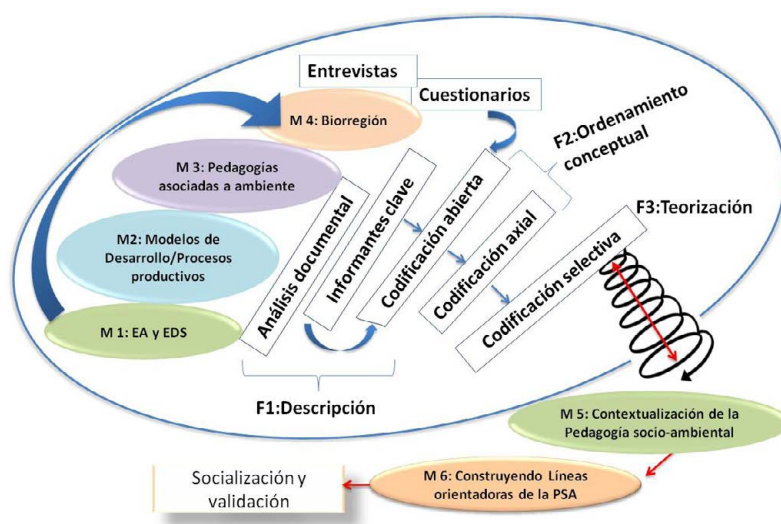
Entrevistas

Cuestionarios

M 4: Biorregión

F2:Ordenamiento conceptual

M 3: Pedagogías asociadas a ambiente

M2: Modelos de Desarrollo/Procesos productivos

M 1: EA y EDS

Análisis documental

Informantes clave

Codificación abierta

Codificación axial

Codificación selectiva

F3:Teorización

F1:Descripción

M 5: Contextualización de la Pedagogía socio-ambiental

M 6: Construyendo Líneas orientadoras de la PSA

Socialización y validación